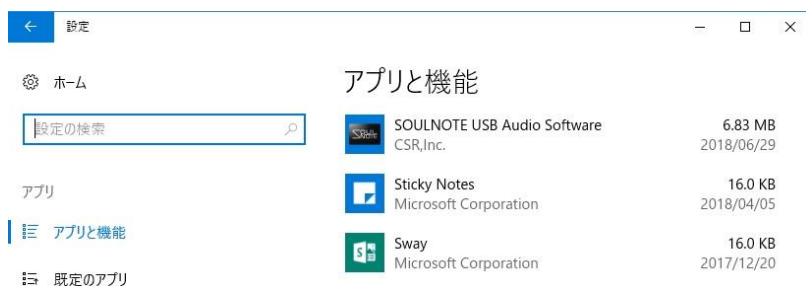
設定

ホーム

設定の検索

アプリ

アプリと機能

既定のアプリ

アプリと機能

SOULNOTE USB Audio Software
CSR,Inc.
6.83 MB
2018/06/29

Sticky Notes
Microsoft Corporation
16.0 KB
2018/04/05

Sway
Microsoft Corporation
16.0 KB
2017/12/20